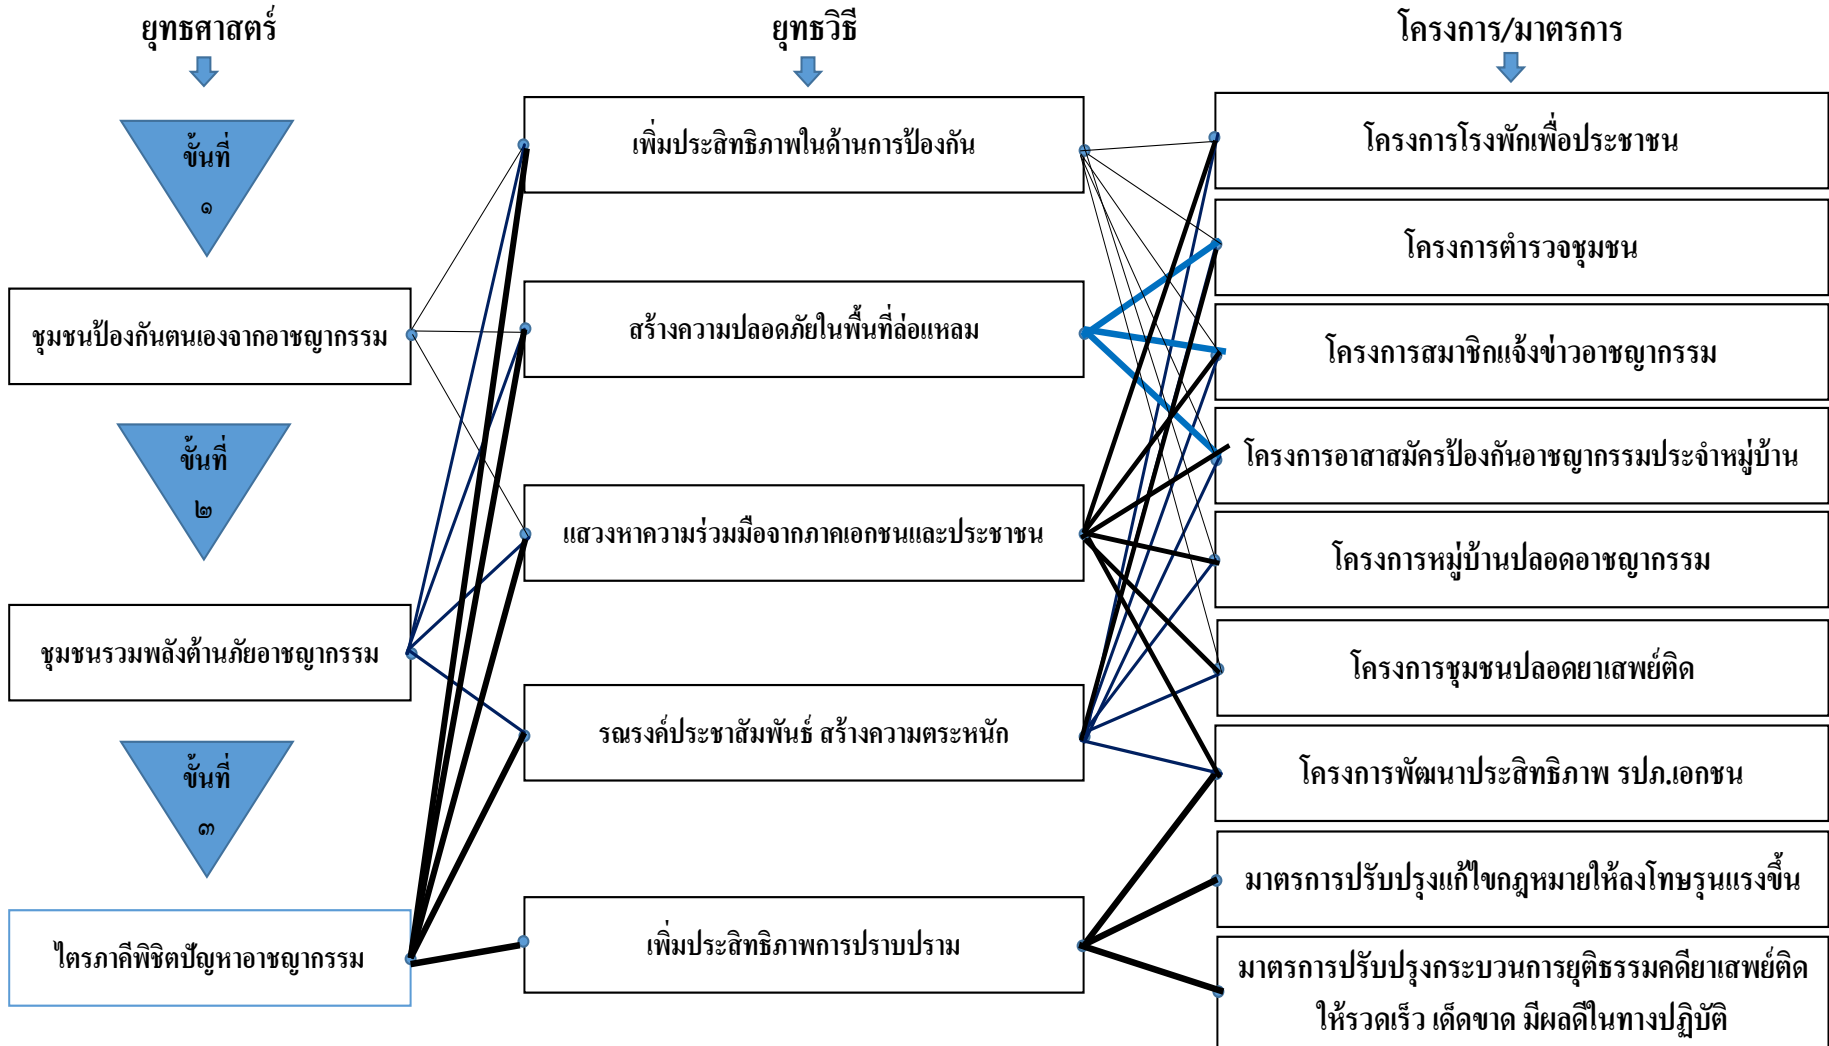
ยุทธศาสตร์

ยุทธวิธี

โครงการ/มาตรการ

ขั้นที่ ๑

ชุมชนป้องกันตนเองจากอาชญากรรม

ขั้นที่ ๒

ชุมชนรวมพลังต้านภัยอาชญากรรม

ขั้นที่ ๓

ไตรภาคีพิชิตปัญหาอาชญากรรม

เพิ่มประสิทธิภาพในด้านการป้องกัน

สร้างความปลอดภัยในพื้นที่ล่อแหลม

แสวงหาความร่วมมือจากภาคเอกชนและประชาชน

รณรงค์ประชาสัมพันธ์ สร้างความตระหนัก

เพิ่มประสิทธิภาพการปราบปราม

โครงการโรงพักเพื่อประชาชน

โครงการตำรวจชุมชน

โครงการสมาชิกแจ้งข่าวอาชญากรรม

โครงการอาสาสมัครป้องกันอาชญากรรมประจำหมู่บ้าน

โครงการหมู่บ้านปลอดอาชญากรรม

โครงการชุมชนปลอดยาเสพย์ติด

โครงการพัฒนาประสิทธิภาพ รปภ.เอกชน

มาตรการปรับปรุงแก้ไขกฎหมายให้ลงโทษรุนแรงขึ้น

มาตรการปรับปรุงกระบวนการยุติธรรมคดียาเสพย์ติด ให้รวดเร็ว เด็ดขาด มีผลดีในทางปฏิบัติ